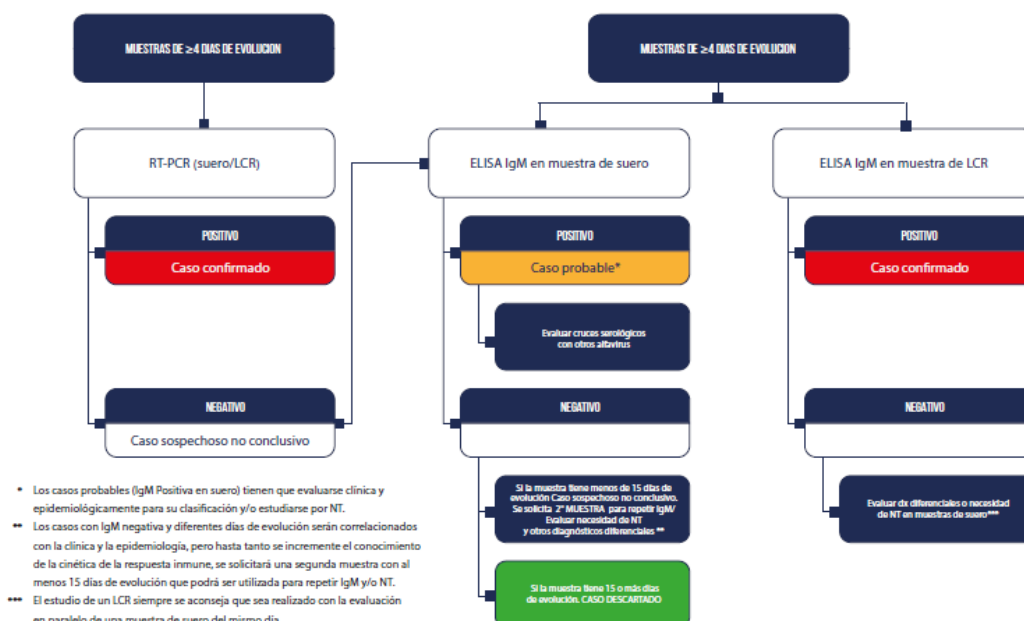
MUESTRAS DE ≥4 DIAS DE EVOLUCION

RT-PCR (suero/LCR)

POSITIVO
Caso confirmado

NEGATIVO
Caso sospechoso no conclusivo

MUESTRAS DE ≥4 DIAS DE EVOLUCION

ELISA IgM en muestra de suero

POSITIVO
Caso probable*

Evaluar cruces serológicos con otros altavirus

NEGATIVO

Si la muestra tiene menos de 15 días de evolución Caso sospechoso no conclusivo. Se solicita 2° MUESTRA para repetir IgM/ Evaluar necesidad de NT y otros diagnósticos diferenciales **

Si la muestra tiene 15 o más días de evolución. CASO DESCARTADO

ELISA IgM en muestra de LCR

POSITIVO
Caso confirmado

NEGATIVO

Evaluar dx diferenciales o necesidad de NT en muestras de suero***

* Los casos probables (IgM Positiva en suero) tienen que evaluarse clínica y epidemiológicamente para su clasificación y/o estudiarse por NT.
** Los casos con IgM negativa y diferentes días de evolución serán correlacionados con la clínica y la epidemiología, pero hasta tanto se incremente el conocimiento de la cinética de la respuesta inmune, se solicitará una segunda muestra con al menos 15 días de evolución que podrá ser utilizada para repetir IgM y/o NT.
*** El estudio de un LCR siempre se aconseja que sea realizado con la evaluación en paralelo de una muestra de suero del mismo día.